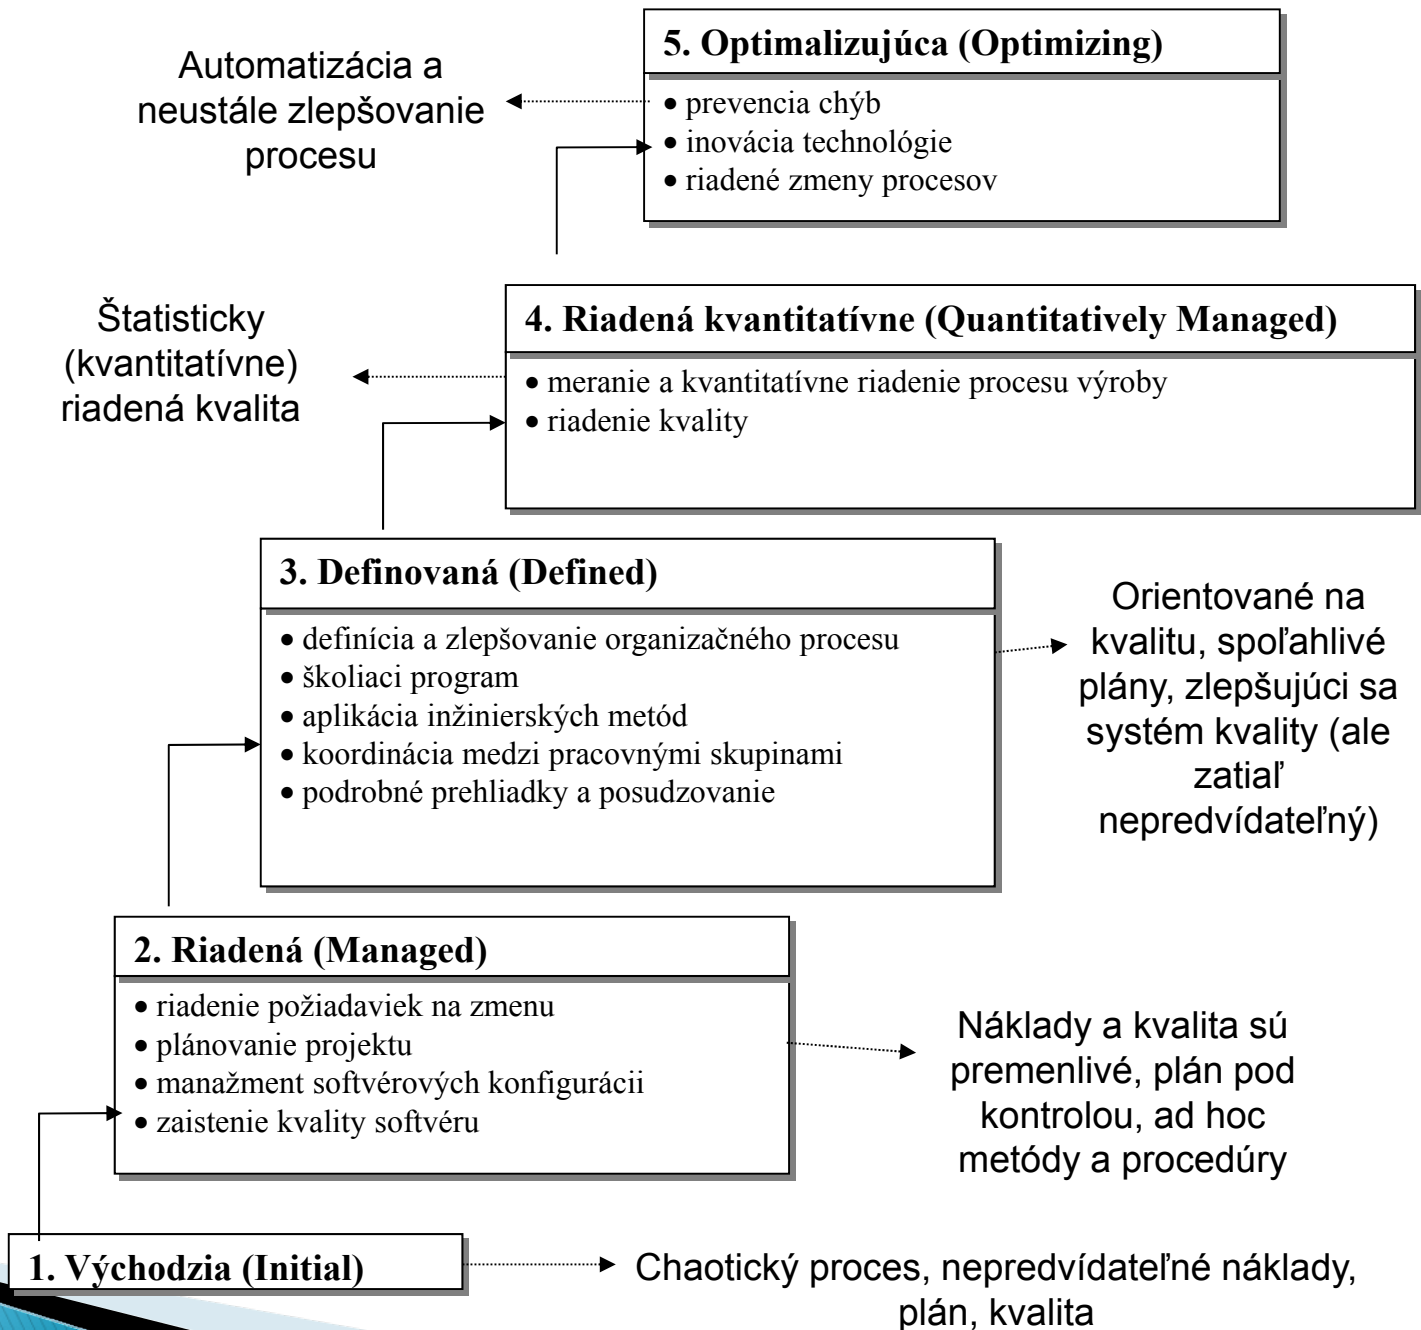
5. Optimalizujúca (Optimizing)

• prevencia chýb
• inovácia technológie
• riadené zmeny procesov

Automatizácia a neustále zlepšovanie procesu

4. Riadená kvantitatívne (Quantitatively Managed)

• meranie a kvantitatívne riadenie procesu výroby
• riadenie kvality

Štatisticky (kvantitatívne) riadená kvalita

3. Definovaná (Defined)

• definícia a zlepšovanie organizačného procesu
• školiaci program
• aplikácia inžinierskych metód
• koordinácia medzi pracovnými skupinami
• podrobné prehliadky a posudzovanie

Orientované na kvalitu, spoľahlivé plány, zlepšujúci sa systém kvality (ale zatiaľ nepredvídateľný)

2. Riadená (Managed)

• riadenie požiadaviek na zmenu
• plánovanie projektu
• manažment softvérových konfigurácii
• zaistenie kvality softvéru

Náklady a kvalita sú premenlivé, plán pod kontrolou, ad hoc metódy a procedúry

1. Východzia (Initial)

Chaotický proces, nepredvídateľné náklady, plán, kvalita